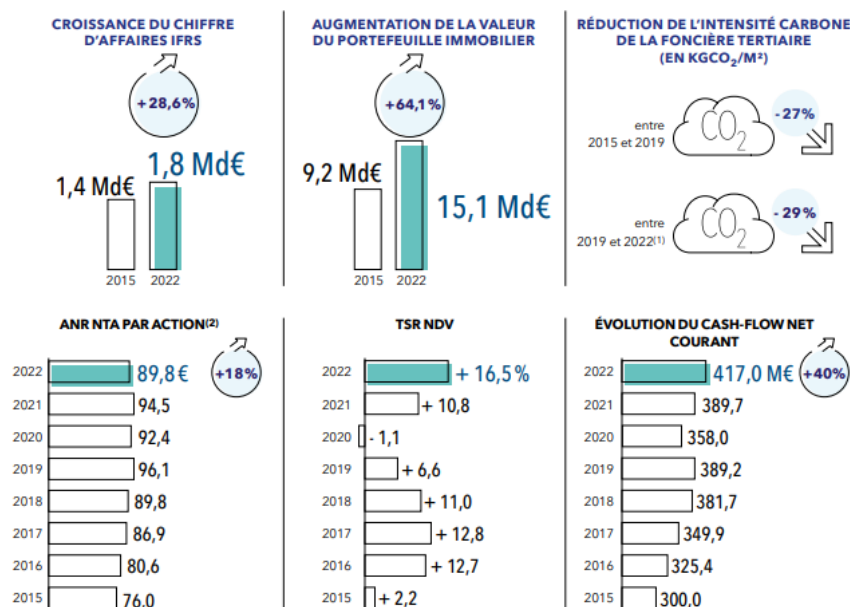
CROISSANCE DU CHIFFRE D'AFFAIRES IFRS

+28,6%

1,4 Md€

1,8 Md€

2015 2022

AUGMENTATION DE LA VALEUR DU PORTEFEUILLE IMMOBILIER

+64,1%

9,2 Md€

15,1 Md€

2015 2022

RÉDUCTION DE L'INTENSITÉ CARBONE DE LA FONCIÈRE TERTIAIRE (EN KGCO$_2$/M²)

entre 2015 et 2019

$CO_2$

-27%

entre 2019 et 2022$^{(1)}$

$CO_2$

-29%

ANR NTA PAR ACTION$^{(2)}$

+18%

| | |
|---|---|
| 2022 | 89,8 € |
| 2021 | 94,5 |
| 2020 | 92,4 |
| 2019 | 96,1 |
| 2018 | 89,8 |
| 2017 | 86,9 |
| 2016 | 80,6 |
| 2015 | 76,0 |

TSR NDV

| | |
|---|---|
| 2022 | + 16,5 % |
| 2021 | + 10,8 |
| 2020 | - 1,1 |
| 2019 | + 6,6 |
| 2018 | + 11,0 |
| 2017 | + 12,8 |
| 2016 | + 12,7 |
| 2015 | + 2,2 |

ÉVOLUTION DU CASH-FLOW NET COURANT

+40%

| | |
|---|---|
| 2022 | 417,0 M€ |
| 2021 | 389,7 |
| 2020 | 358,0 |
| 2019 | 389,2 |
| 2018 | 381,7 |
| 2017 | 349,9 |
| 2016 | 325,4 |
| 2015 | 300,0 |